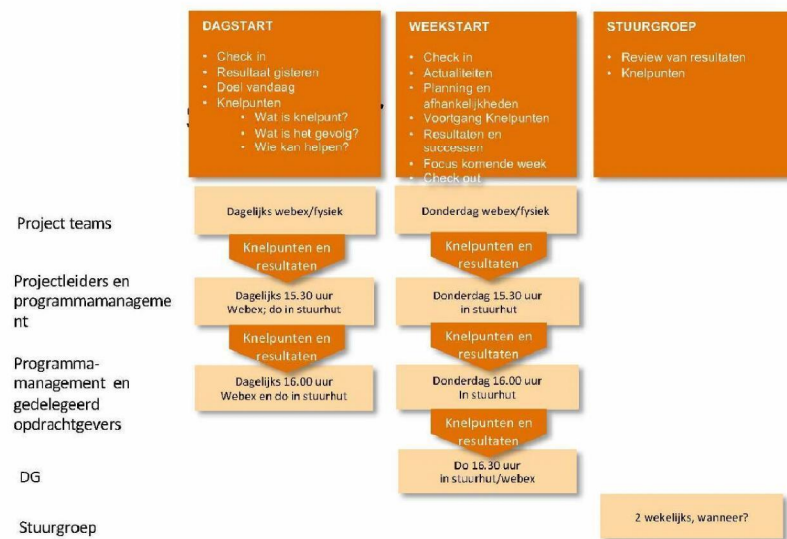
DAGSTART

- Check in
- Resultaat gisteren
- Doel vandaag
- Knelpunten
  - Wat is knelpunt?
  - Wat is het gevolg?
  - Wie kan helpen?

WEEKSTART

- Check in
- Actualiteiten
- Planning en afhankelijkheden
- Voortgang Knelpunten
- Resultaten en successen
- Focus komende week
- Check out

STUURGROEP

- Review van resultaten
- Knelpunten

Project teams

Dagelijks webex/fysiek

Donderdag webex/fysiek

Knelpunten en resultaten

Knelpunten en resultaten

Projectleiders en programmamanagement

Dagelijks 15.30 uur Webex; do in stuurhut

Donderdag 15.30 uur in stuurhut

Knelpunten en resultaten

Knelpunten en resultaten

Programma-management en gedelegeerd opdrachtgevers

Dagelijks 16.00 uur Webex en do in stuurhut

Donderdag 16.00 uur in stuurhut

Knelpunten en resultaten

DG

Do 16.30 uur in stuurhut/webex

Stuurgroep

2 wekelijks, wanneer?